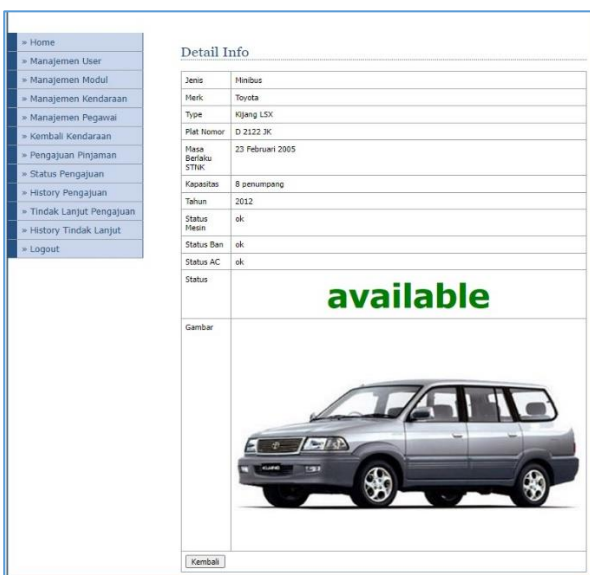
» Home
» Manajemen User
» Manajemen Modul
» Manajemen Kendaraan
» Manajemen Pegawai
» Kembali Kendaraan
» Pengajuan Pinjaman
» Status Pengajuan
» History Pengajuan
» Tindak Lanjut Pengajuan
» History Tindak Lanjut
» Logout

Detail Info

| | |
|---|---|
| Jenis | Minibus |
| Merk | Toyota |
| Type | Kijang LSX |
| Plat Nomor | D 2122 JK |
| Masa Berlaku STNK | 23 Februari 2005 |
| Kapasitas | 8 penumpang |
| Tahun | 2012 |
| Status Mesin | ok |
| Status Ban | ok |
| Status AC | ok |
| Status | available |
| Gambar | |

Kembali